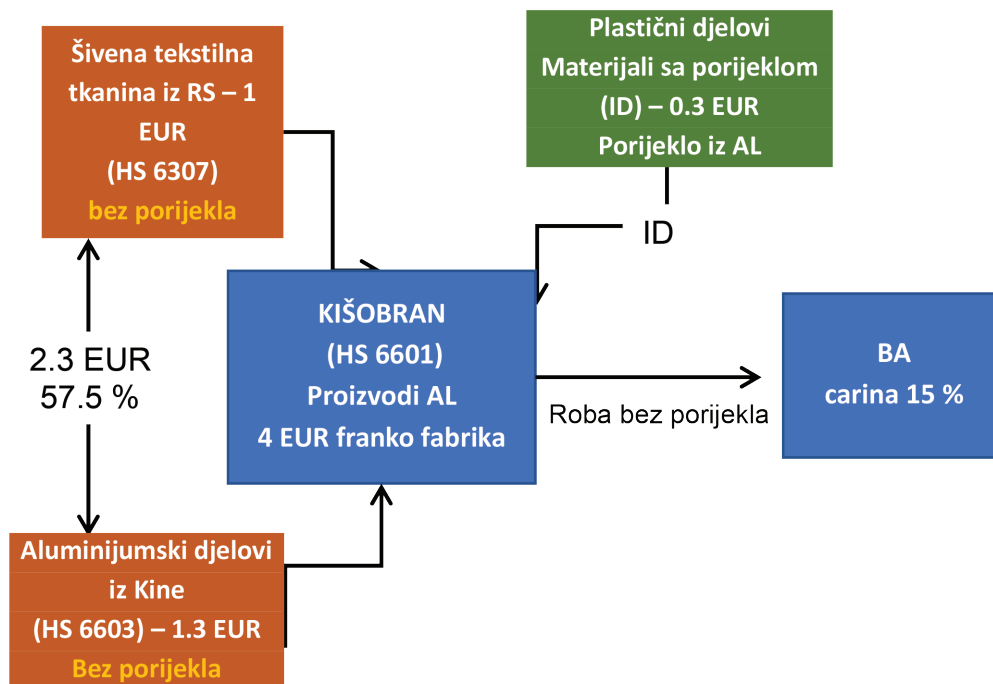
Šivena tekstilna tkanina iz RS – 1 EUR
(HS 6307)
bez porijekla

Plastični djelovi
Materijali sa porijeklom
(ID) – 0.3 EUR
Porijeklo iz AL

ID

2.3 EUR
57.5 %

KIŠOBRAN
(HS 6601)
Proizvodi AL
4 EUR franko fabrika

Roba bez porijekla

BA
carina 15 %

Aluminijumski djelovi iz Kine
(HS 6603) – 1.3 EUR
Bez porijekla